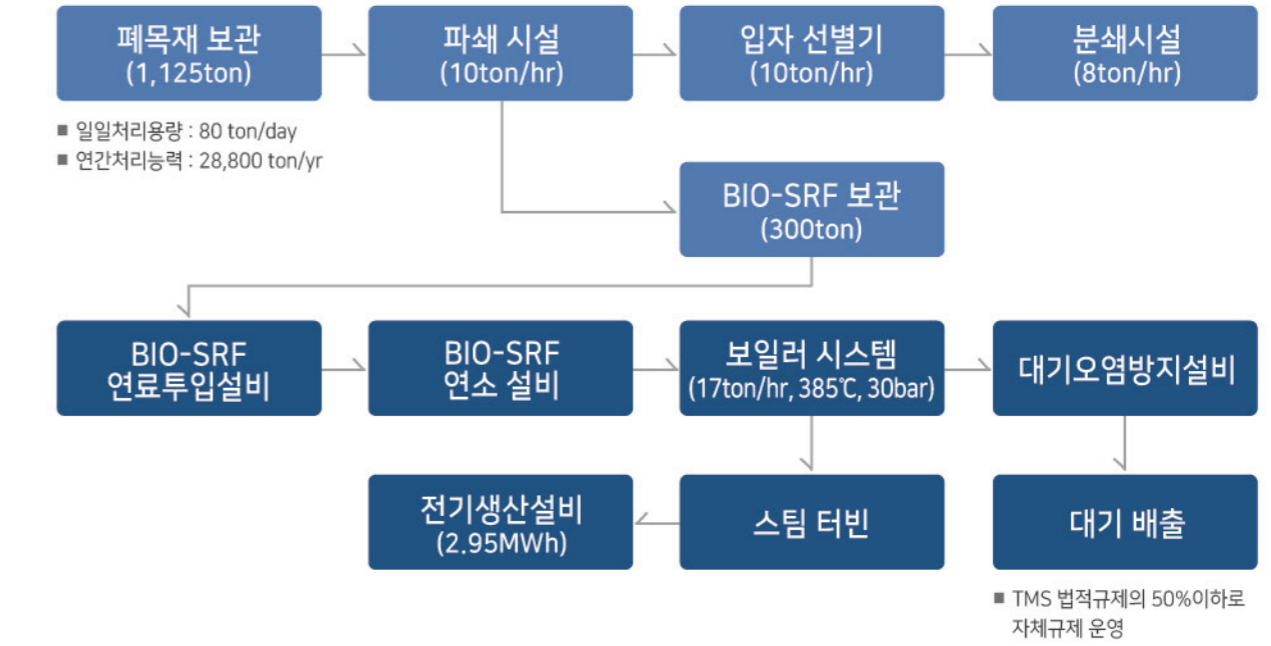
폐목재 보관
(1,125ton)

파쇄 시설
(10ton/hr)

입자 선별기
(10ton/hr)

분쇄시설
(8ton/hr)

■ 일일처리용량 : 80 ton/day
■ 연간처리능력 : 28,800 ton/yr

BIO-SRF 보관
(300ton)

BIO-SRF
연료투입설비

BIO-SRF
연소 설비

보일러 시스템
(17ton/hr, 385℃, 30bar)

대기오염방지설비

전기생산설비
(2.95MWh)

스팀 터빈

대기 배출

■ TMS 법적규제의 50%이하로 자체규제 운영